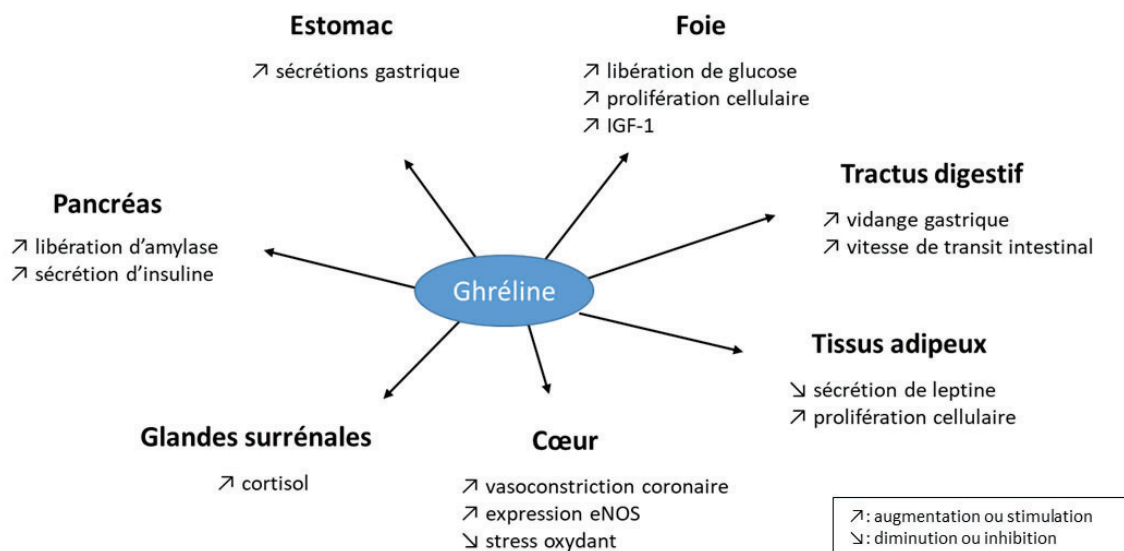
Estomac

↗ sécrétions gastrique

Foie

↗ libération de glucose
↗ prolifération cellulaire
↗ IGF-1

Pancréas

↗ libération d'amylase
↗ sécrétion d'insuline

Tractus digestif

↗ vidange gastrique
↗ vitesse de transit intestinal

Ghréline

Tissus adipeux

↘ sécrétion de leptine
↗ prolifération cellulaire

Glandes surrénales

↗ cortisol

Cœur

↗ vasoconstriction coronaire
↗ expression eNOS
↘ stress oxydant

↗ : augmentation ou stimulation
↘ : diminution ou inhibition